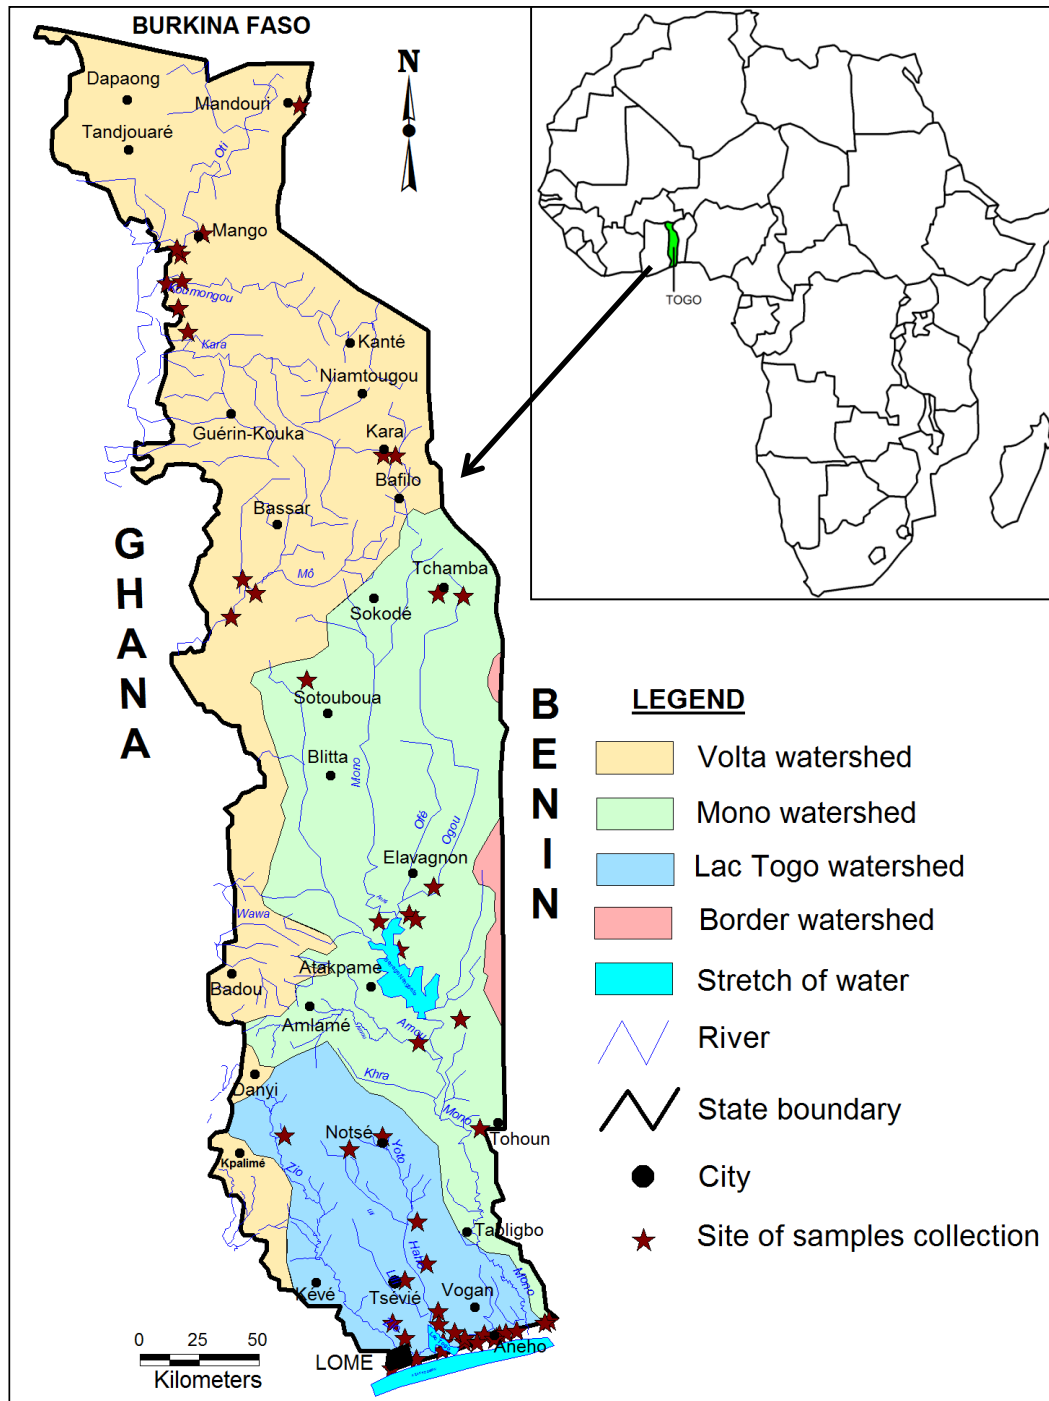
BURKINA FASO

N

TOGO

Dapaong
Mandouri
Tandjouaré
Oti
Mango
Koumongou
Kara
Kanté
Niamtougou
Guérin-Kouka
Kara
Bafilo
Bassar
Mô
Tchamba
Sokodé
Sotouboua
Blitta
Mono
Ofé
Ogou
Elavagnon
Wawa
Atakpamé
Badou
Amlamé
Amou
Khra
Danyi
Mono
Tohoun
Notsé
Yoto
Kpalimé
Zio
Haho
Tabligbo
Mono
Kévé
Tsévié
Vogan
LOME
Aneho

G
H
A
N
A

B
E
N
I
N

0 25 50
Kilometers

LEGEND
Volta watershed
Mono watershed
Lac Togo watershed
Border watershed
Stretch of water
River
State boundary
City
Site of samples collection